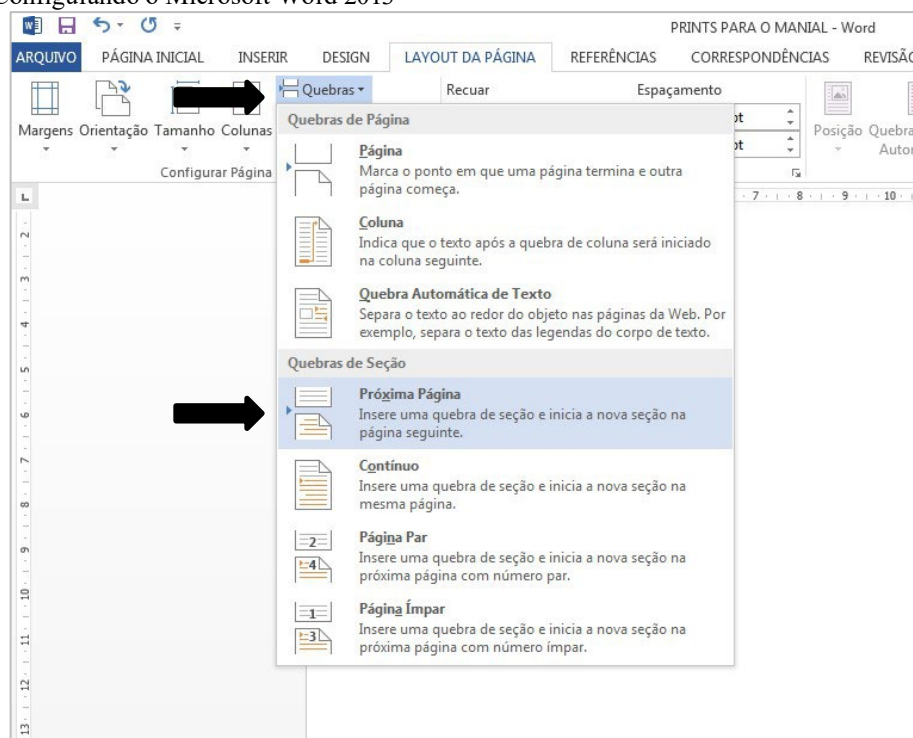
Configurando o Microsoft Word 2013

PRINTS PARA O MANIAL - Word

ARQUIVO PÁGINA INICIAL INSERIR DESIGN LAYOUT DA PÁGINA REFERÊNCIAS CORRESPONDÊNCIAS REVISÃO

Margens Orientação Tamanho Colunas

Configurar Página

Quebras

Recuar

Espaçamento

pt

pt

Posição Quebra Autor

Quebras de Página

Página
Marca o ponto em que uma página termina e outra página começa.

Coluna
Indica que o texto após a quebra de coluna será iniciado na coluna seguinte.

Quebra Automática de Texto
Separa o texto ao redor do objeto nas páginas da Web. Por exemplo, separa o texto das legendas do corpo de texto.

Quebras de Seção

Próxima Página
Insere uma quebra de seção e inicia a nova seção na página seguinte.

Contínuo
Insere uma quebra de seção e inicia a nova seção na mesma página.

Página Par
Insere uma quebra de seção e inicia a nova seção na próxima página com número par.

Página Ímpar
Insere uma quebra de seção e inicia a nova seção na próxima página com número ímpar.

2 4 1 3

7 8 9 10

2 3 4 5 6 7 8 9 10 11 12 13